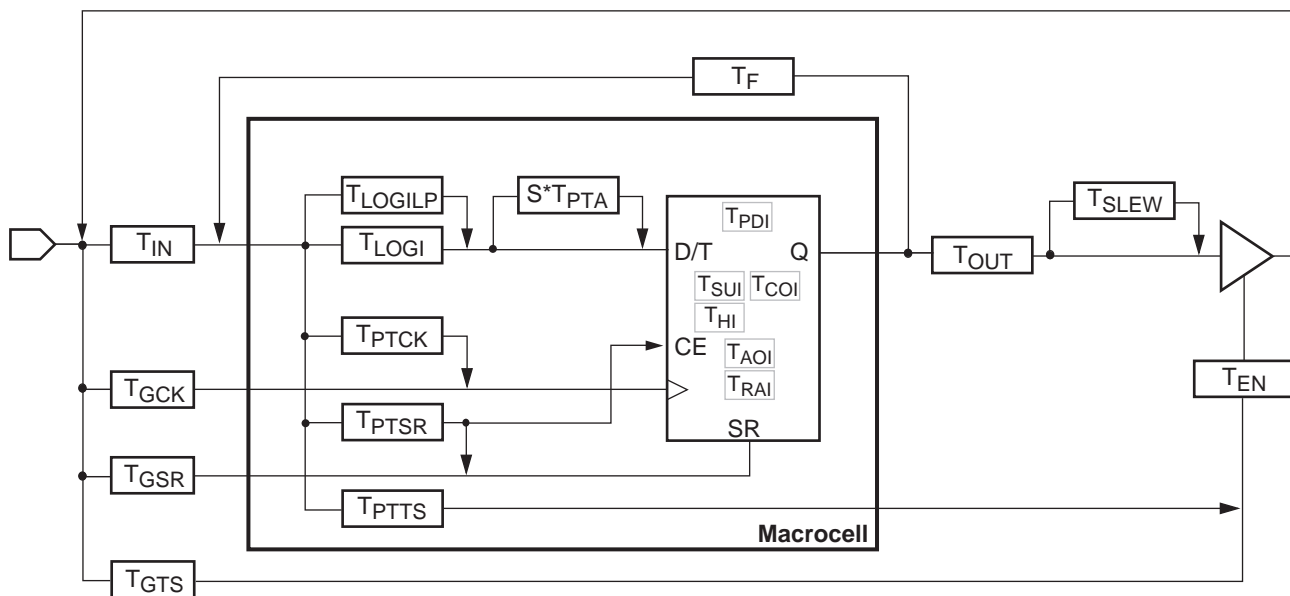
$T_F$

$T_{LOGILP}$

$S^*T_{PTA}$

$T_{PDI}$

$T_{SLEW}$

$T_{IN}$

$T_{LOGI}$

D/T

Q

$T_{OUT}$

$T_{SUI}$ $T_{COI}$

$T_{HI}$

$T_{PTCK}$

CE

$T_{AOI}$

$T_{GCK}$

$T_{RAI}$

$T_{EN}$

$T_{PTSR}$

SR

$T_{GSR}$

$T_{PTTS}$

Macrocell

$T_{GTS}$